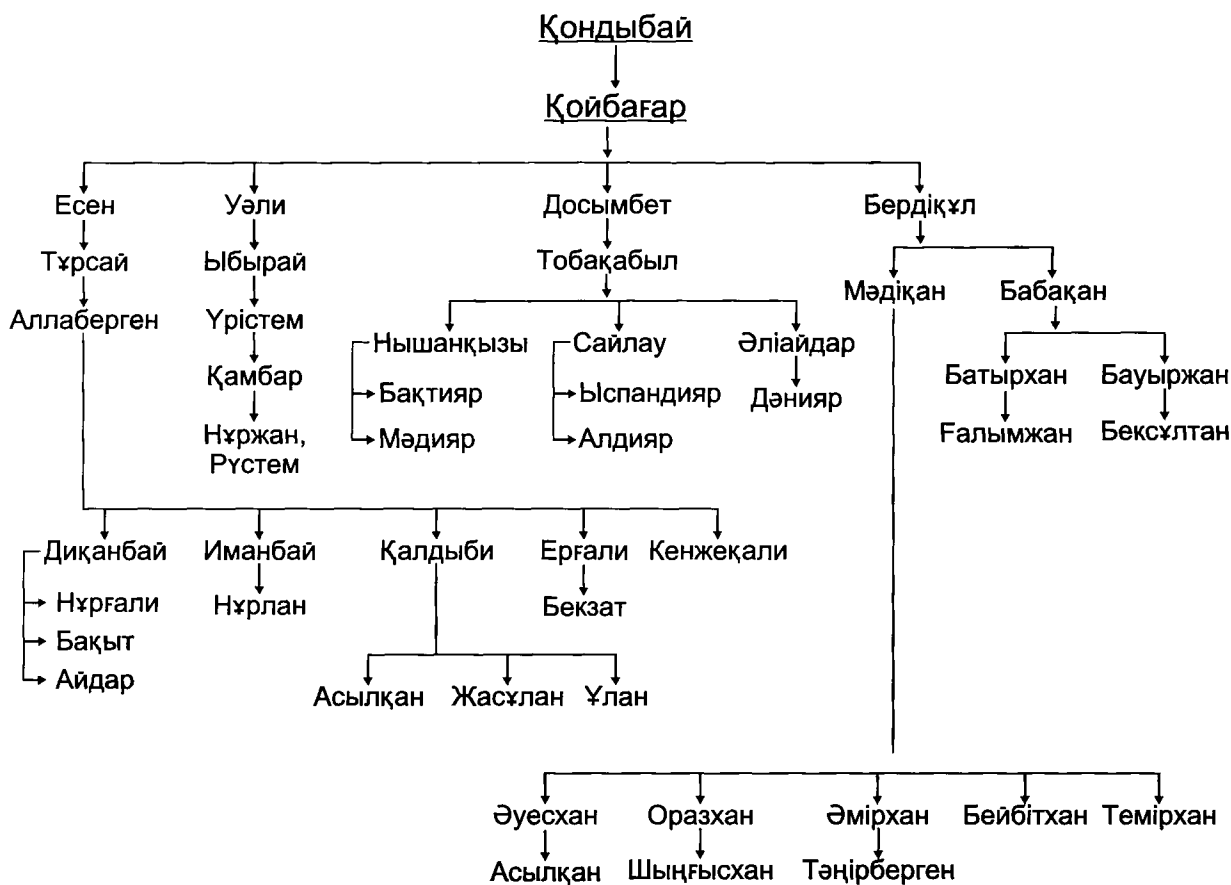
Қондыбай
Қойбағар

Есен
Тұрсай
Аллаберген

Уәли
Ыбырай
Үрістем
Қамбар
Нұржан, Рүстем

Досымбет
Тобақабыл
Нышанқызы
Бақтияр
Мәдияр
Сайлау
Ыспандияр
Алдияр
Әліайдар
Дәнияр

Бердіқұл
Мәдіқан
Бабақан
Батырхан
Ғалымжан
Бауыржан
Бексұлтан

Диқанбай
Нұрғали
Бақыт
Айдар
Иманбай
Нұрлан
Қалдыби
Асылқан
Жасұлан
Ұлан
Ерғали
Бекзат
Кенжеқали

Әуесхан
Асылқан
Оразхан
Шыңғысхан
Әмірхан
Тәңірберген
Бейбітхан
Темірхан